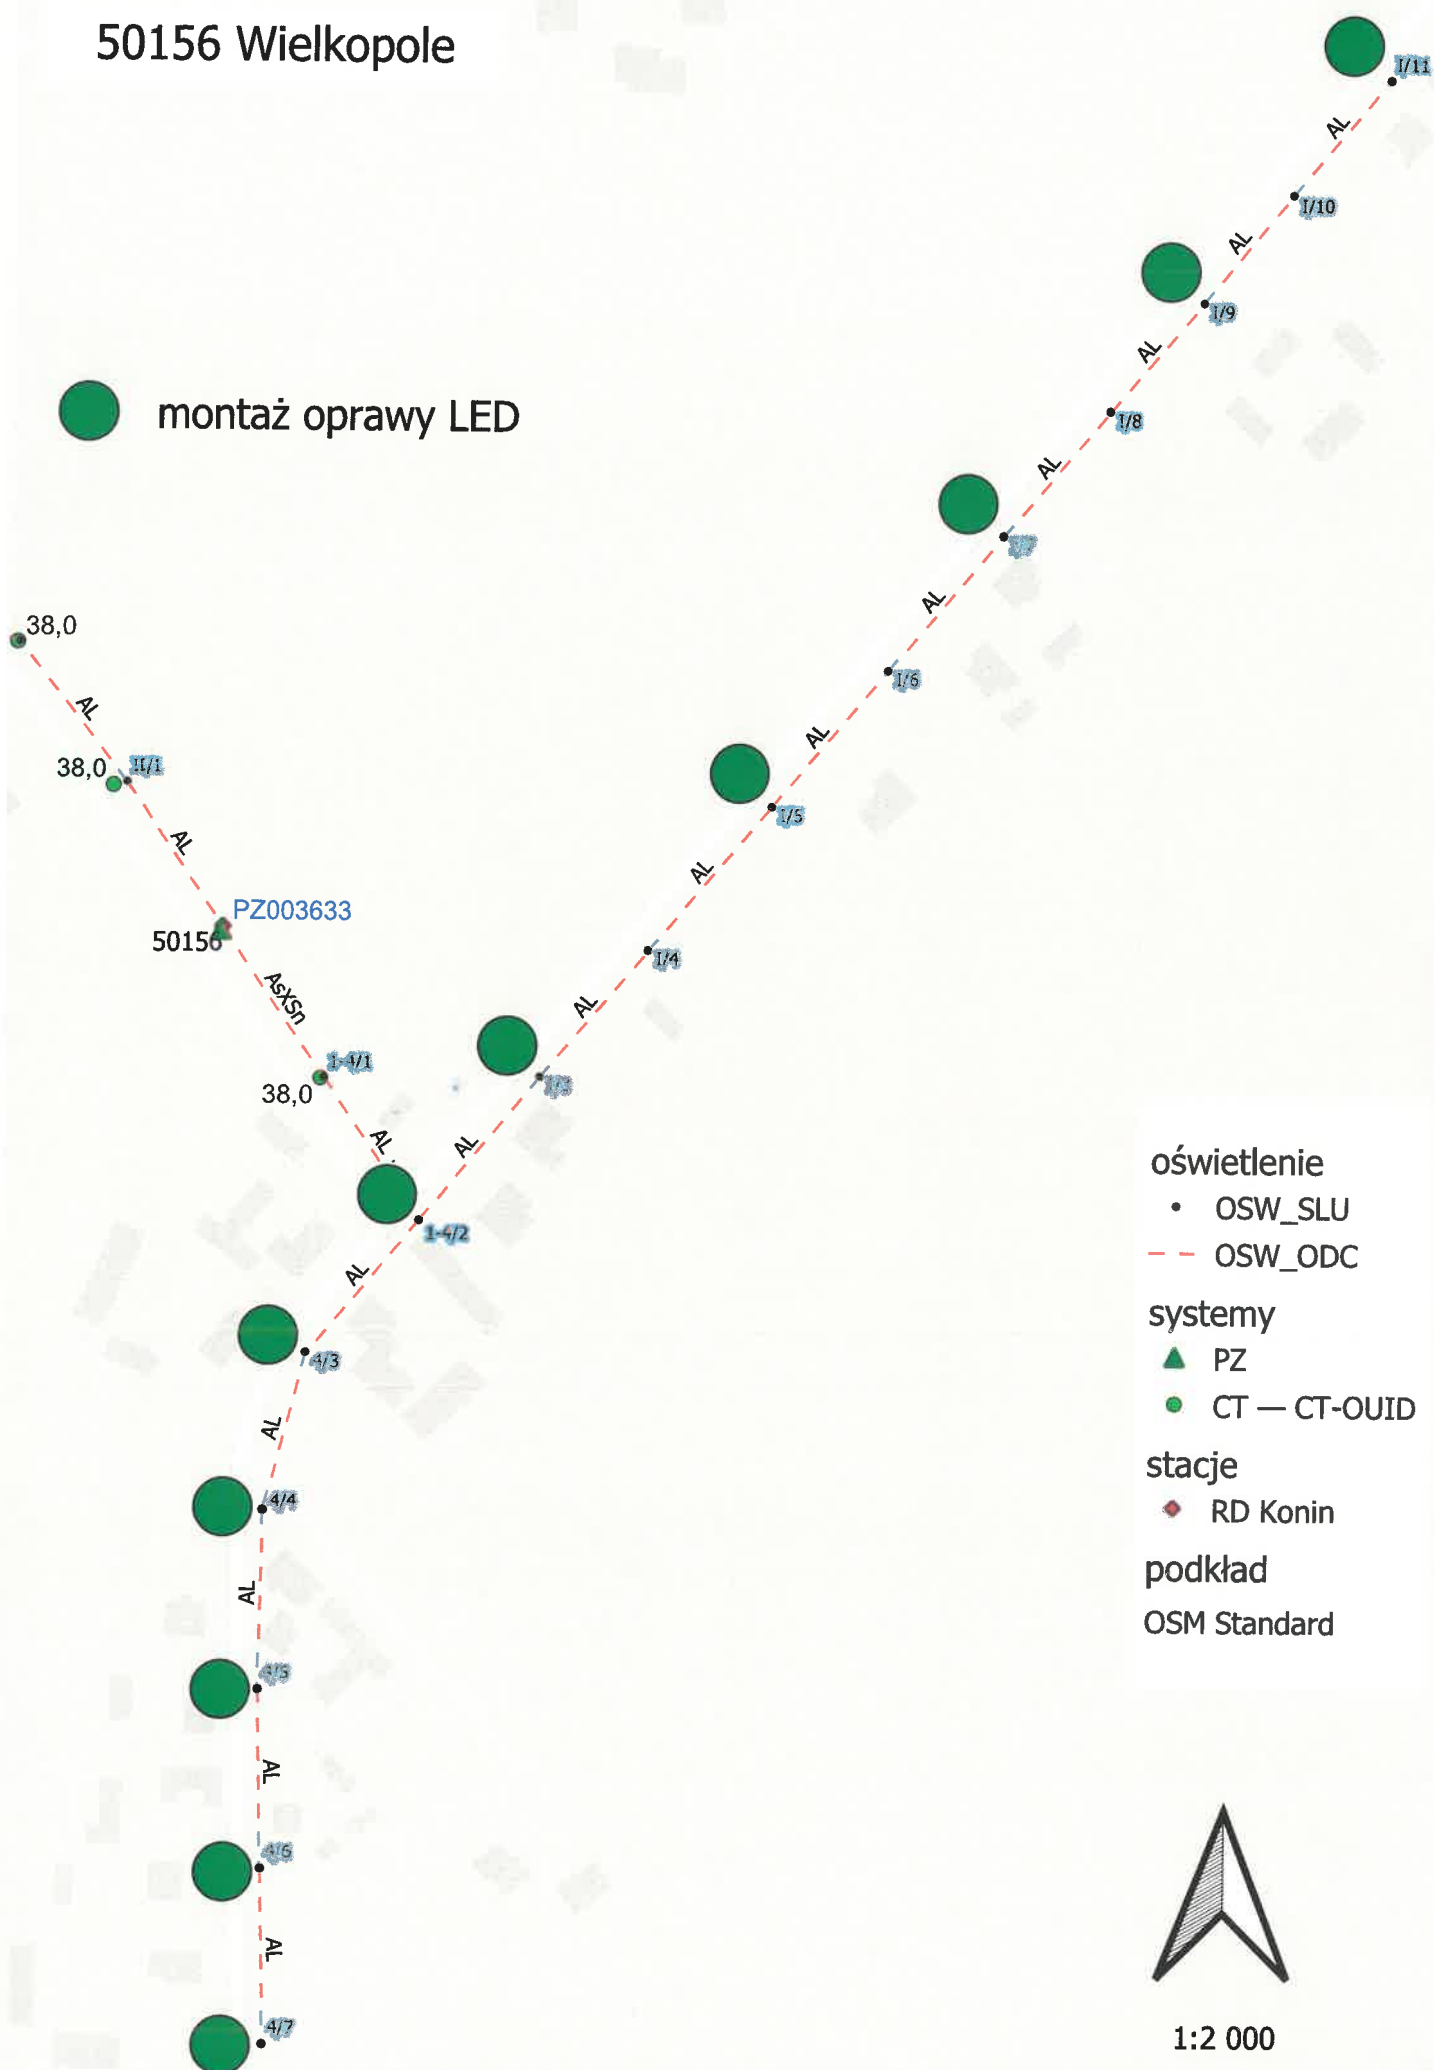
50156 Wielkopole

montaż oprawy LED

I/11
AL
I/10
AL
I/9
AL
I/8
AL
I/7
AL
I/6
AL
I/5
AL
I/4
AL
I/3
AL

38,0
AL
38,0 II/1
AL
PZ003633
50156
AsXSn
1-4/1
38,0
AL
1-4/2
AL
4/3
AL
4/4
AL
4/5
AL
4/6
AL
4/7

oświetlenie
OSW_SLU
OSW_ODC
systemy
PZ
CT — CT-OUID
stacje
RD Konin
podkład
OSM Standard

1:2 000